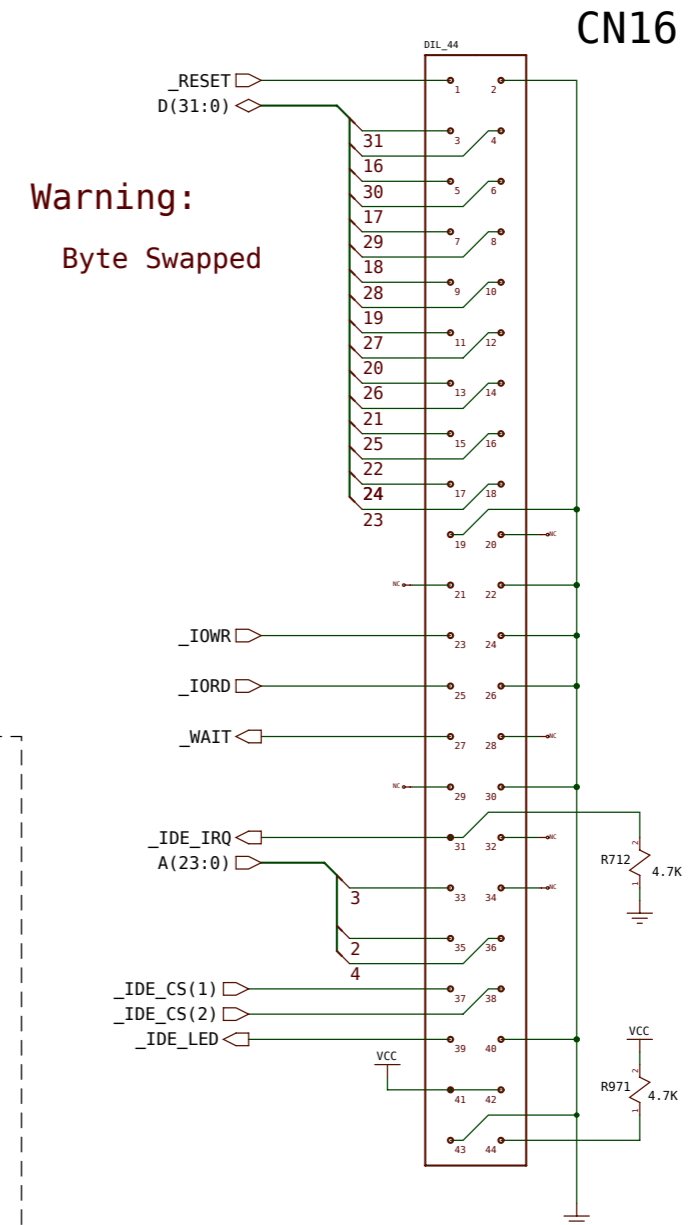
CN16

DIL_44

_RESET
D(31:0)

Warning:
Byte Swapped

31
16
30
17
29
18
28
19
27
20
26
21
25
22
24
23

1 2
3 4
5 6
7 8
9 10
11 12
13 14
15 16
17 18
19 20
NC
NC
21 22
_IOWR
23 24
_IORD
25 26
_WAIT
27 28
NC
NC
29 30
_IDE_IRQ
31 32
NC
A(23:0)
3
33 34
NC
2
35 36
4
_IDE_CS(1)
37 38
_IDE_CS(2)
_IDE_LED
39 40
VCC
41 42
43 44

R712
4.7K
2
1

VCC
R971
4.7K
2
1